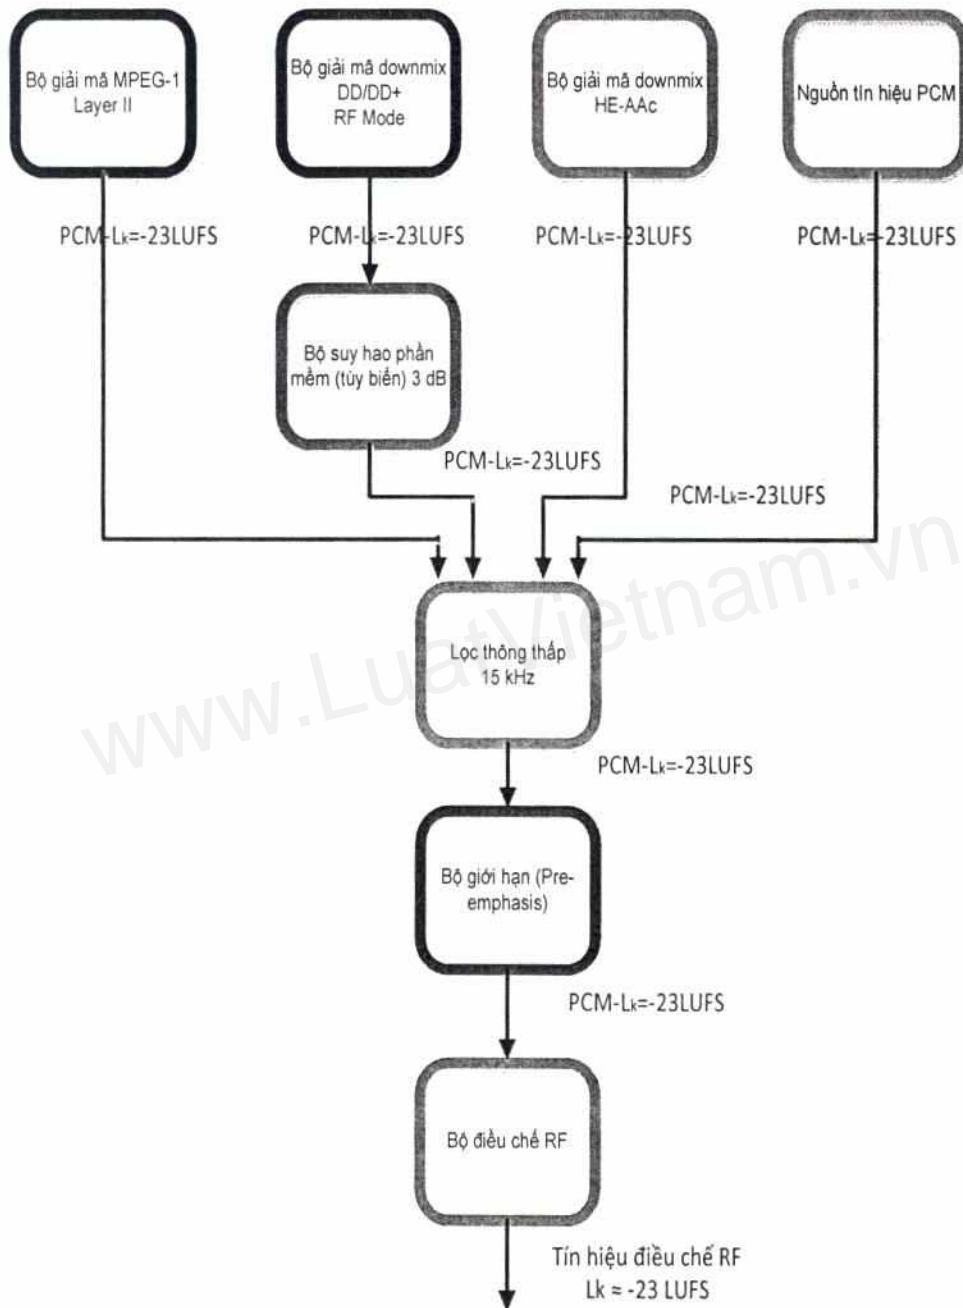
Bộ giải mã MPEG-1 Layer II

Bộ giải mã downmix DD/DD+ RF Mode

Bộ giải mã downmix HE-AAc

Nguồn tín hiệu PCM

PCM-$L_k$=-23LUFS

PCM-$L_k$=-23LUFS

PCM-$L_k$=-23LUFS

PCM-$L_k$=-23LUFS

Bộ suy hao phần mềm (tùy biến) 3 dB

PCM-$L_k$=-23LUFS

PCM-$L_k$=-23LUFS

www.LuatVietnam.vn

Lọc thông thấp 15 kHz

PCM-$L_k$=-23LUFS

Bộ giới hạn (Pre-emphasis)

PCM-$L_k$=-23LUFS

Bộ điều chế RF

Tín hiệu điều chế RF Lk ≈ -23 LUFS